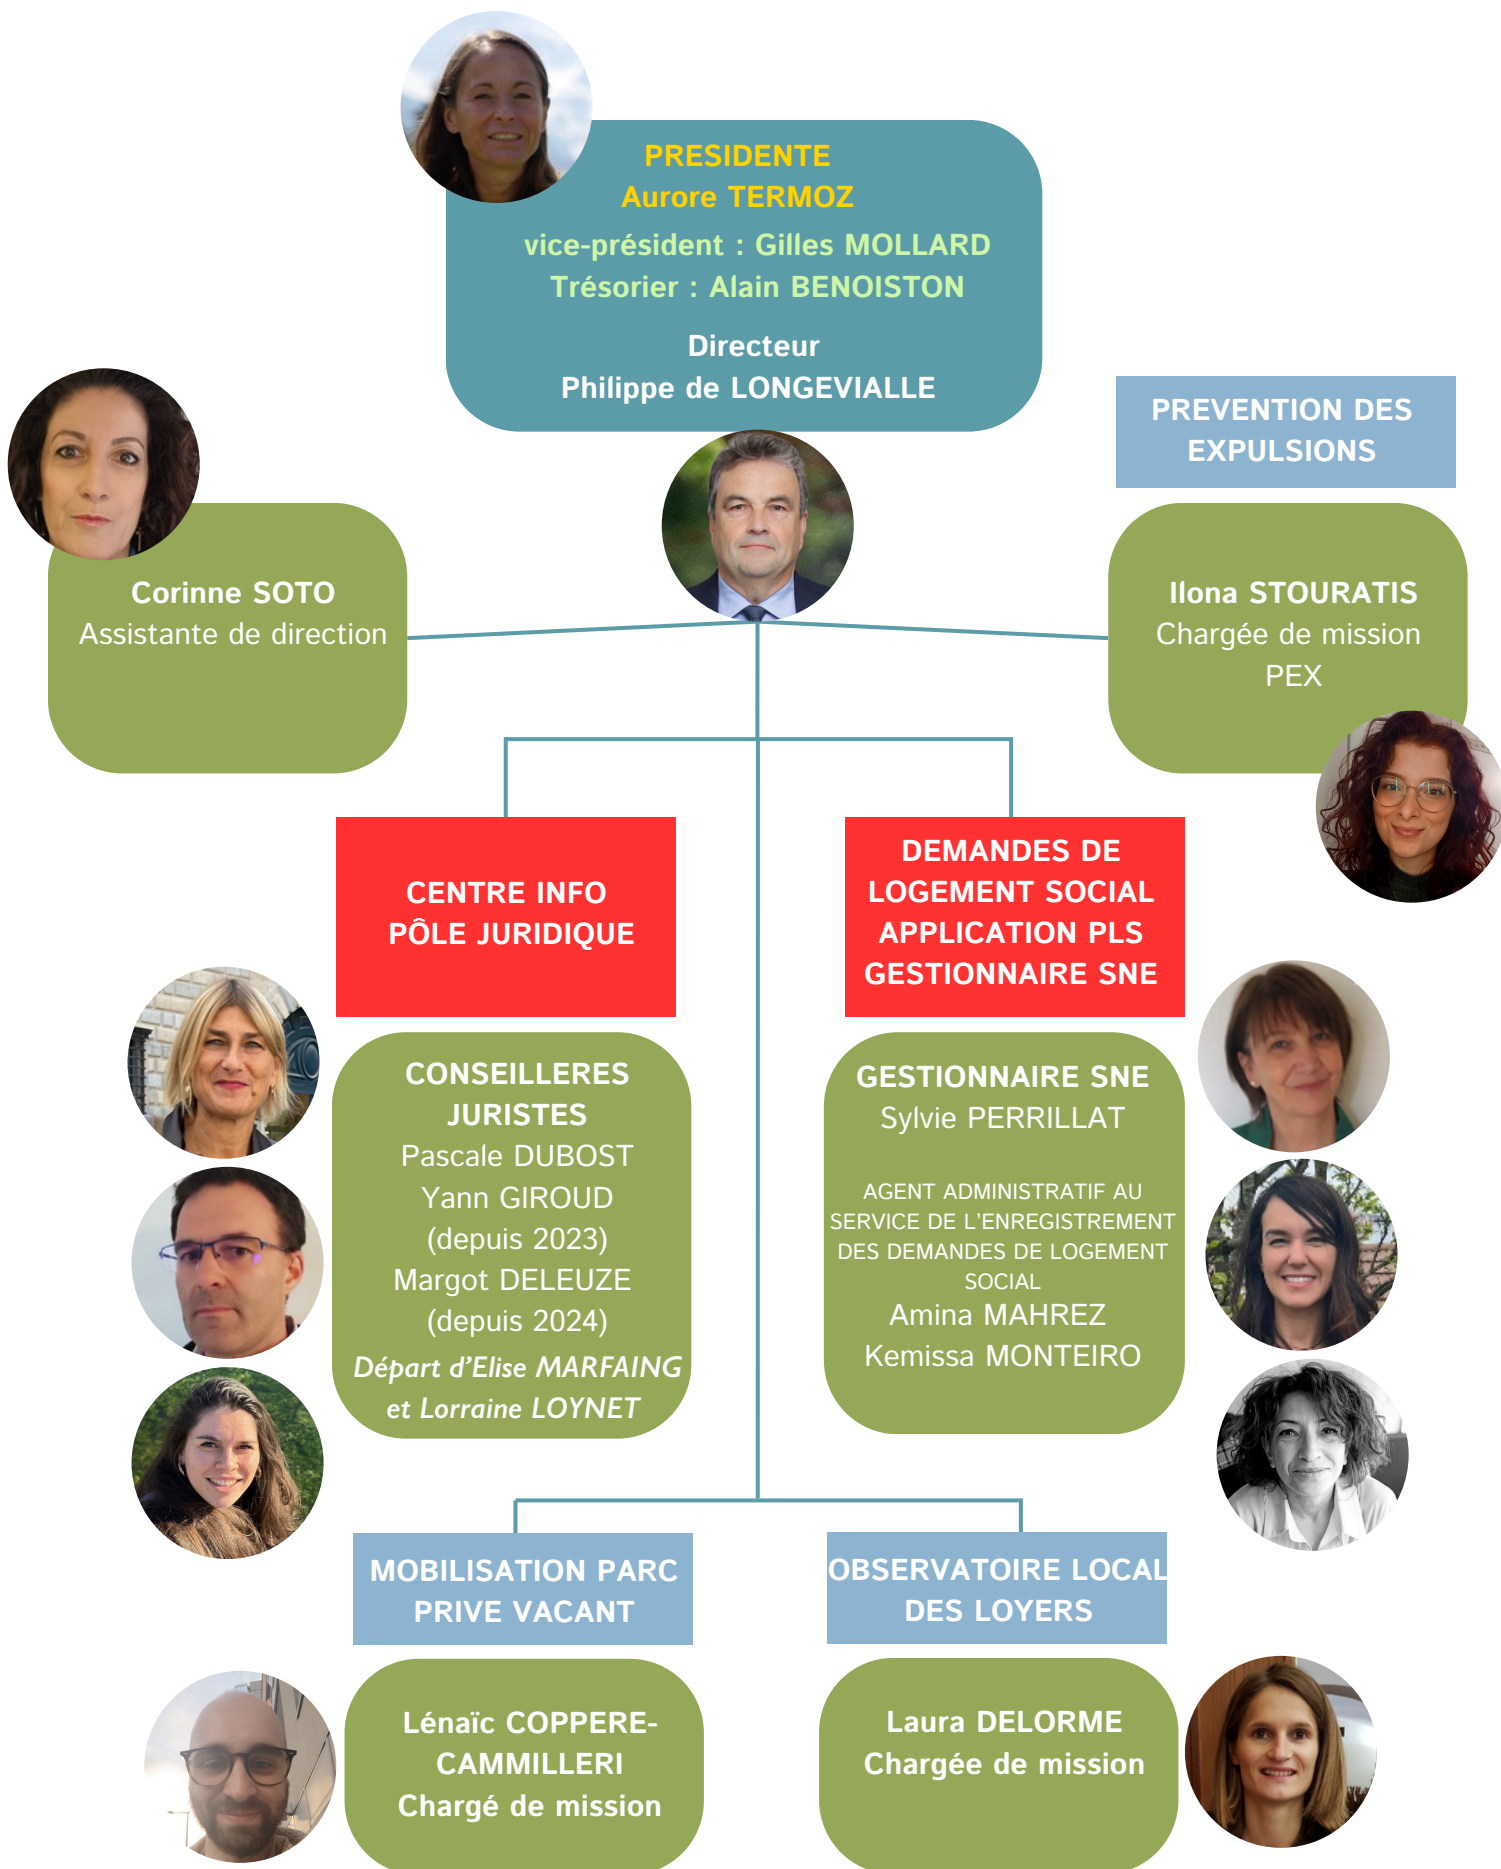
PRESIDENTE
Aurore TERMOZ
vice-président : Gilles MOLLARD
Trésorier : Alain BENOISTON
Directeur
Philippe de LONGEVIALLE

PREVENTION DES EXPULSIONS

Corinne SOTO
Assistante de direction

Ilona STOURATIS
Chargée de mission PEX

CENTRE INFO
PÔLE JURIDIQUE

DEMANDES DE LOGEMENT SOCIAL
APPLICATION PLS
GESTIONNAIRE SNE

CONSEILLERES JURISTES
Pascale DUBOST
Yann GIROUD (depuis 2023)
Margot DELEUZE (depuis 2024)
Départ d'Elise MARFAING et Lorraine LOYNET

GESTIONNAIRE SNE
Sylvie PERRILLAT
AGENT ADMINISTRATIF AU SERVICE DE L'ENREGISTREMENT DES DEMANDES DE LOGEMENT SOCIAL
Amina MAHREZ
Kemissa MONTEIRO

MOBILISATION PARC PRIVE VACANT

OBSERVATOIRE LOCAL DES LOYERS

Lénaïc COPPERE-CAMMILLERI
Chargé de mission

Laura DELORME
Chargée de mission